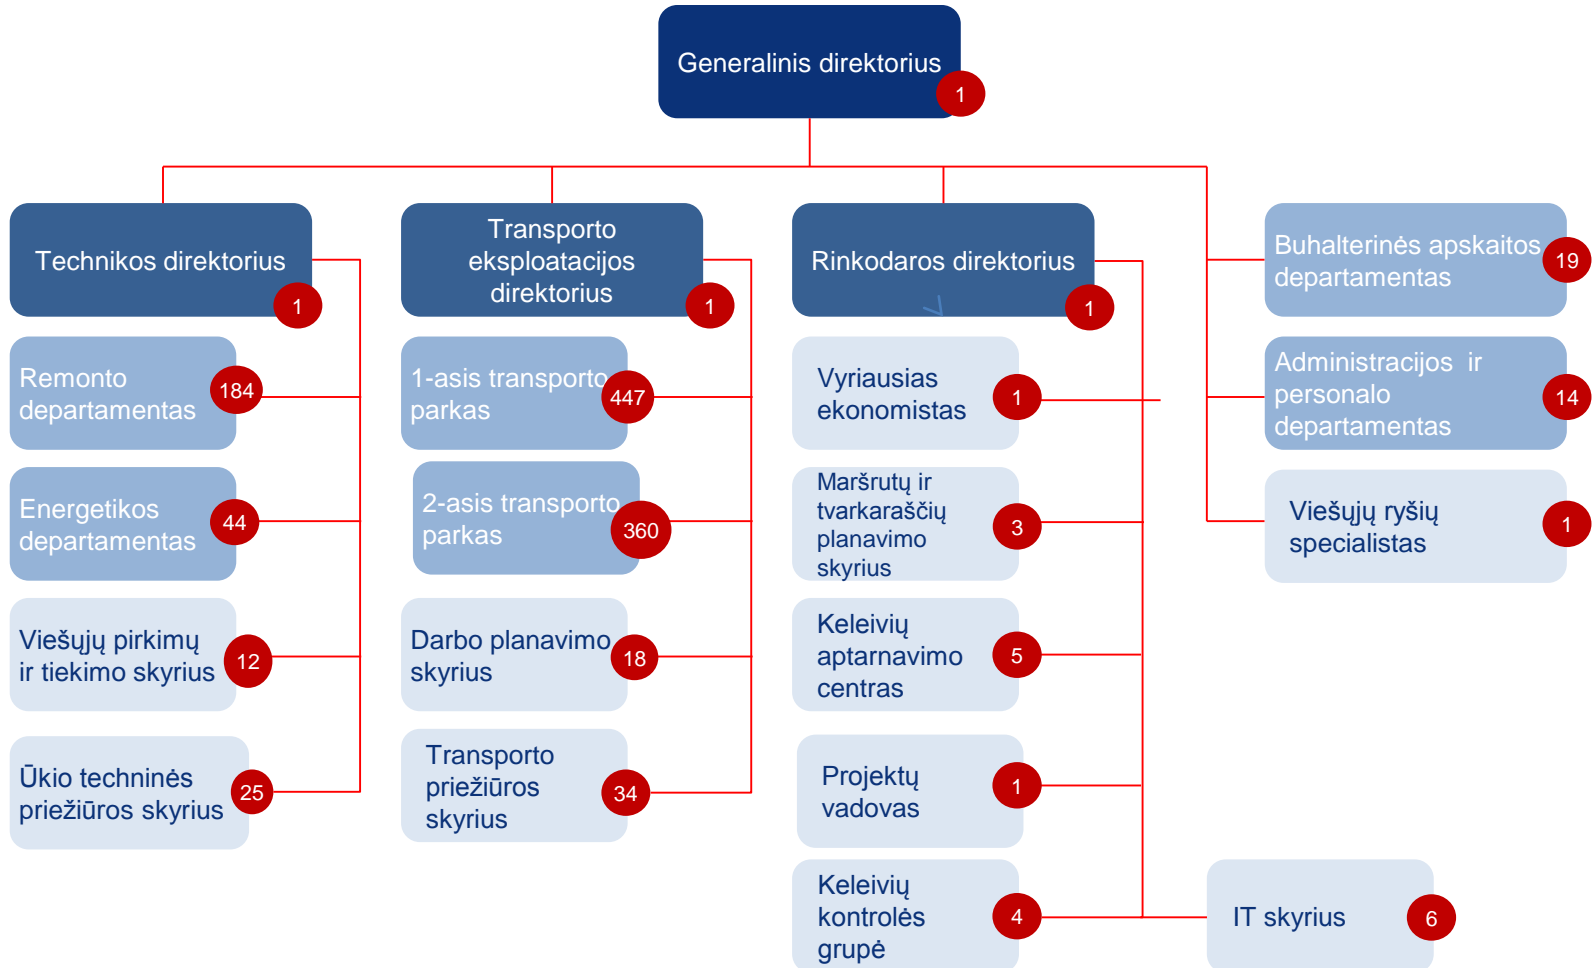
Generalinis direktorius 1

Technikos direktorius 1

Remonto departamentas 184

Energetikos departamentas 44

Viešųjų pirkimų ir tiekimo skyrius 12

Ūkio techninės priežiūros skyrius 25

Transporto eksploatacijos direktorius 1

1-asis transporto parkas 447

2-asis transporto parkas 360

Darbo planavimo skyrius 18

Transporto priežiūros skyrius 34

Rinkodaros direktorius 1

Vyriausias ekonomistas 1

Maršrutų ir tvarkaraščių planavimo skyrius 3

Keleivių aptarnavimo centras 5

Projektų vadovas 1

Keleivių kontrolės grupė 4

Buhalterinės apskaitos departamentas 19

Administracijos ir personalo departamentas 14

Viešųjų ryšių specialistas 1

IT skyrius 6